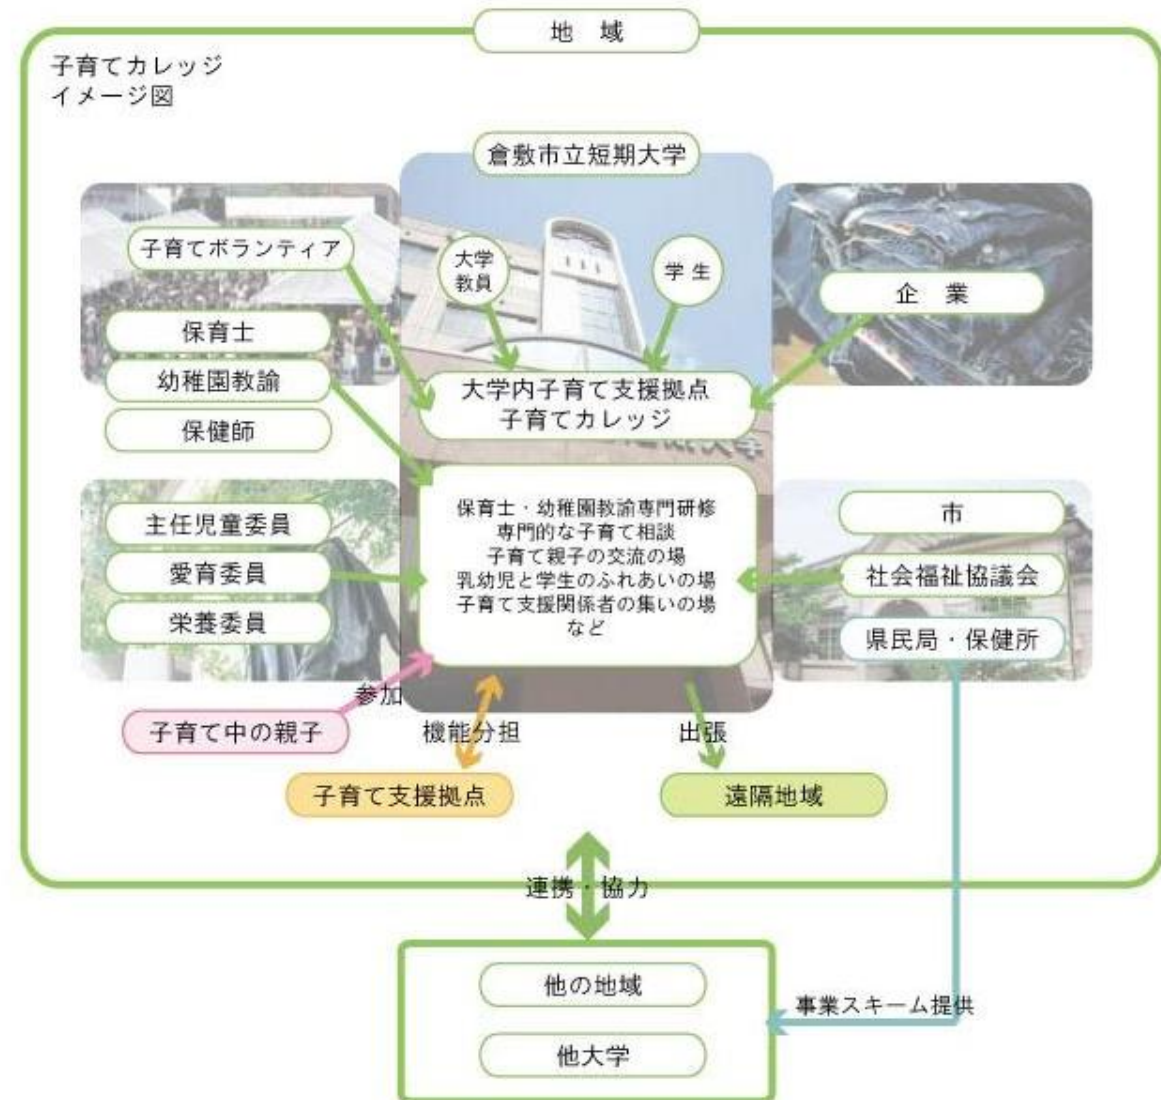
地　域

子育てカレッジ
イメージ図

倉敷市立短期大学

子育てボランティア

大学教員

学生

企　業

保育士

幼稚園教諭

保健師

大学内子育て支援拠点
子育てカレッジ

主任児童委員

愛育委員

栄養委員

保育士・幼稚園教諭専門研修
専門的な子育て相談
子育て親子の交流の場
乳幼児と学生のふれあいの場
子育て支援関係者の集いの場
など

市

社会福祉協議会

県民局・保健所

参加

子育て中の親子

機能分担

出張

子育て支援拠点

遠隔地域

連携・協力

他の地域

他大学

事業スキーム提供